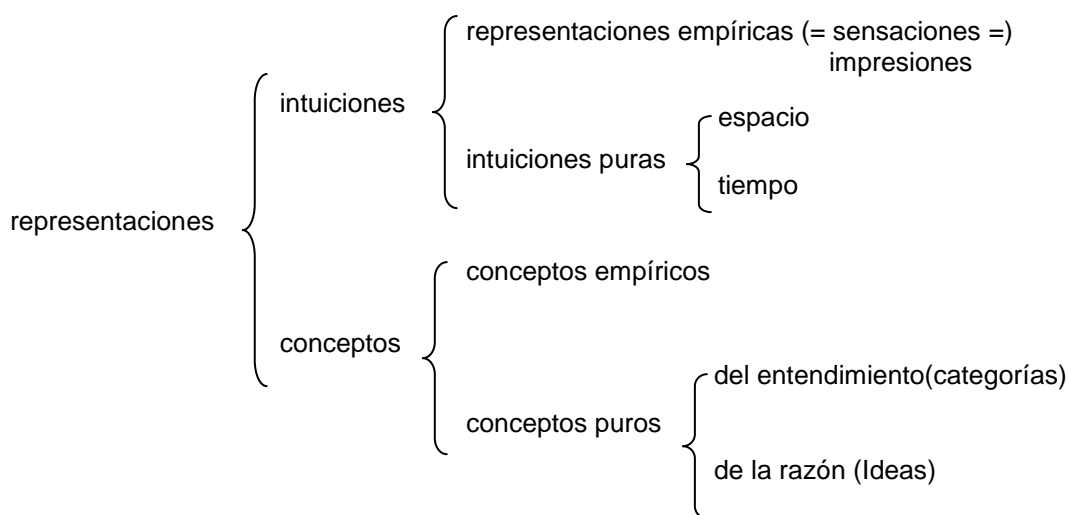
representaciones

intuiciones

representaciones empíricas (= sensaciones =) impresiones

intuiciones puras

espacio

tiempo

conceptos

conceptos empíricos

conceptos puros

del entendimiento(categorías)

de la razón (Ideas)